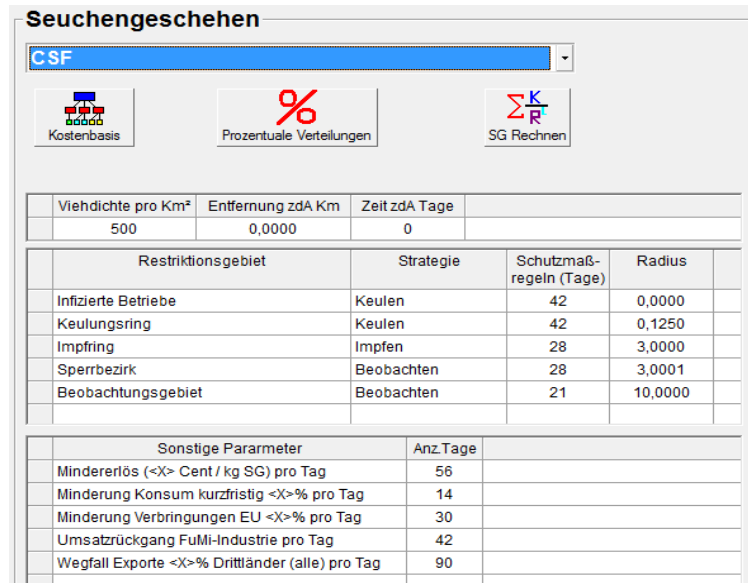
Seuchengeschehen

CSF

Kostenbasis

%
Prozentuale Verteilungen

SG Rechnen

| Viehdichte pro Km² | Entfernung zdA Km | Zeit zdA Tage |
|---|---|---|
| 500 | 0,0000 | 0 |

| Restriktionsgebiet | Strategie | Schutzmaßregeln (Tage) | Radius |
|---|---|---|---|
| Infizierte Betriebe | Keulen | 42 | 0,0000 |
| Keulungsring | Keulen | 42 | 0,1250 |
| Impfring | Impfen | 28 | 3,0000 |
| Sperrbezirk | Beobachten | 28 | 3,0001 |
| Beobachtungsgebiet | Beobachten | 21 | 10,0000 |

| Sonstige Pararmeter | Anz.Tage |
|---|---|
| Mindererlös (<X> Cent / kg SG) pro Tag | 56 |
| Minderung Konsum kurzfristig <X>% pro Tag | 14 |
| Minderung Verbringungen EU <X>% pro Tag | 30 |
| Umsatzrückgang FuMi-Industrie pro Tag | 42 |
| Wegfall Exporte <X>% Drittländer (alle) pro Tag | 90 |